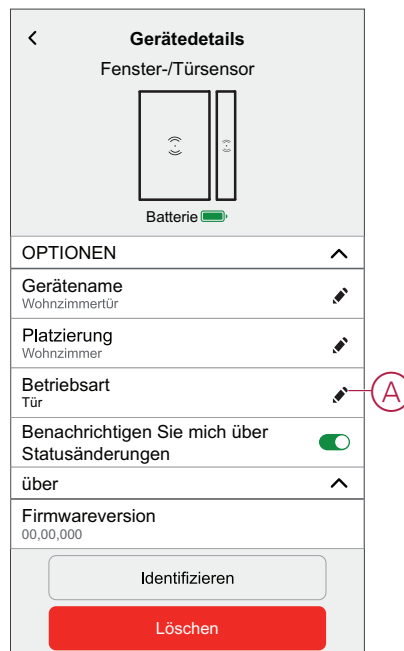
<

Gerätedetails

Fenster-/Türsensor

Batterie

OPTIONEN

Gerätename
Wohnzimmertür

Platzierung
Wohnzimmer

Betriebsart
Tür

A

Benachrichtigen Sie mich über Statusänderungen

über

Firmwareversion
00,00,000

Identifizieren

Löschen